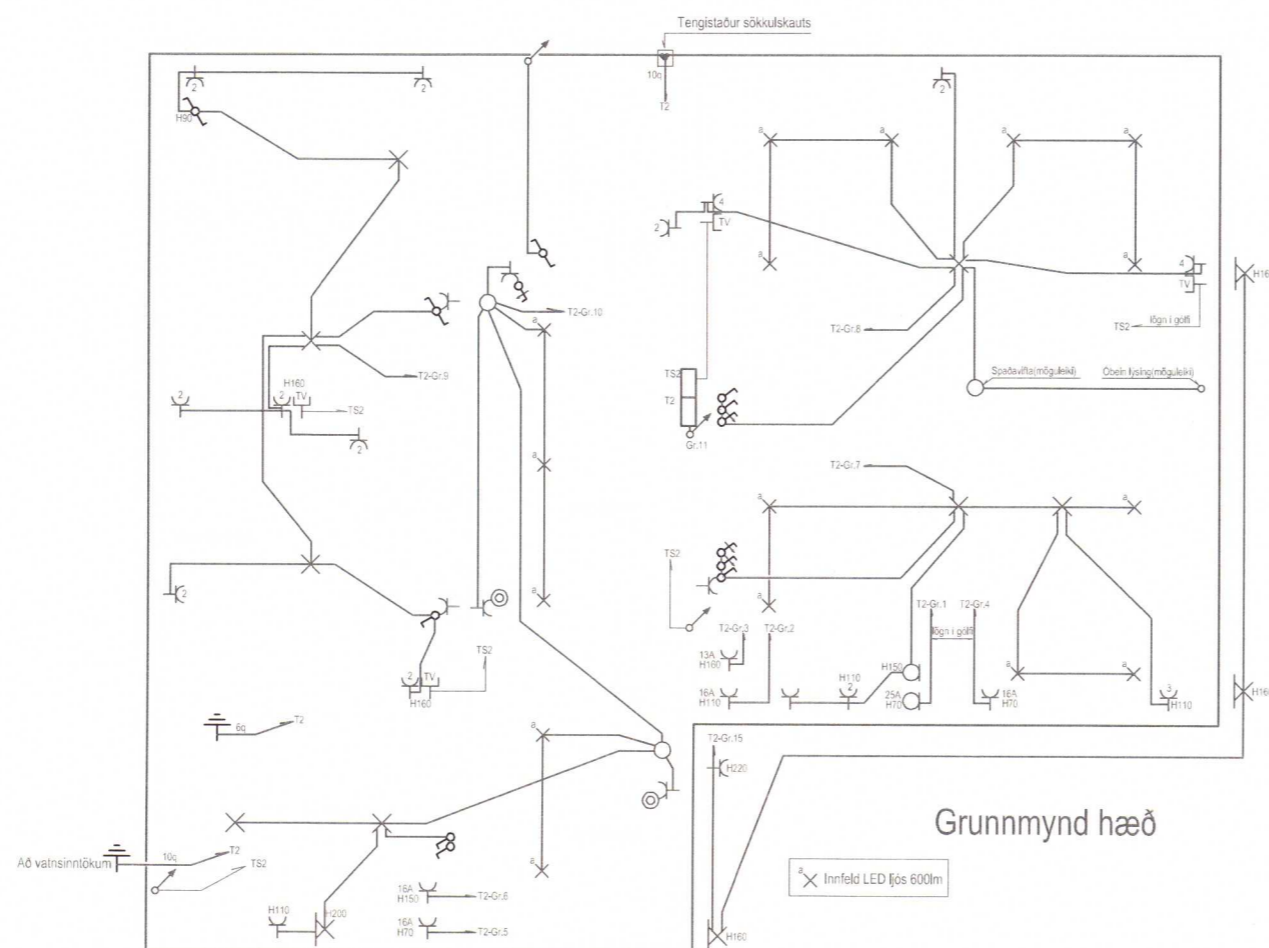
Tengistaður sökkulskauts
10q
T2
2
2
H90
2
4
2
TV
a
a
a
a
a
a
a
a
4
TV
H16
T2-Gr.10
a
T2-Gr.8
TS2
lögn í gólfi
TS2
T2
Gr.11
Spaðavifta(möguleiki)
Óbein lýsing(möguleiki)
T2-Gr.9
H160
2
TV
TS2
2
2
a
a
T2-Gr.7
a
a
a
a
a
TS2
2
a
T2-Gr.1
T2-Gr.4
T2-Gr.3
T2-Gr.2
lögn í gólfi
13A
H160
TS2
H150
2
TV
H160
16A
H110
H110
2
25A
H70
16A
H70
3
H110
a
a
H16
6q
T2
T2-Gr.15
H220
Grunnmynd hæð
a
Að vatnsinntökum
10q
T2
TS2
a
16A
H150
T2-Gr.6
Innfeld LED ljós 600lm
H110
H200
16A
H70
T2-Gr.5
H160